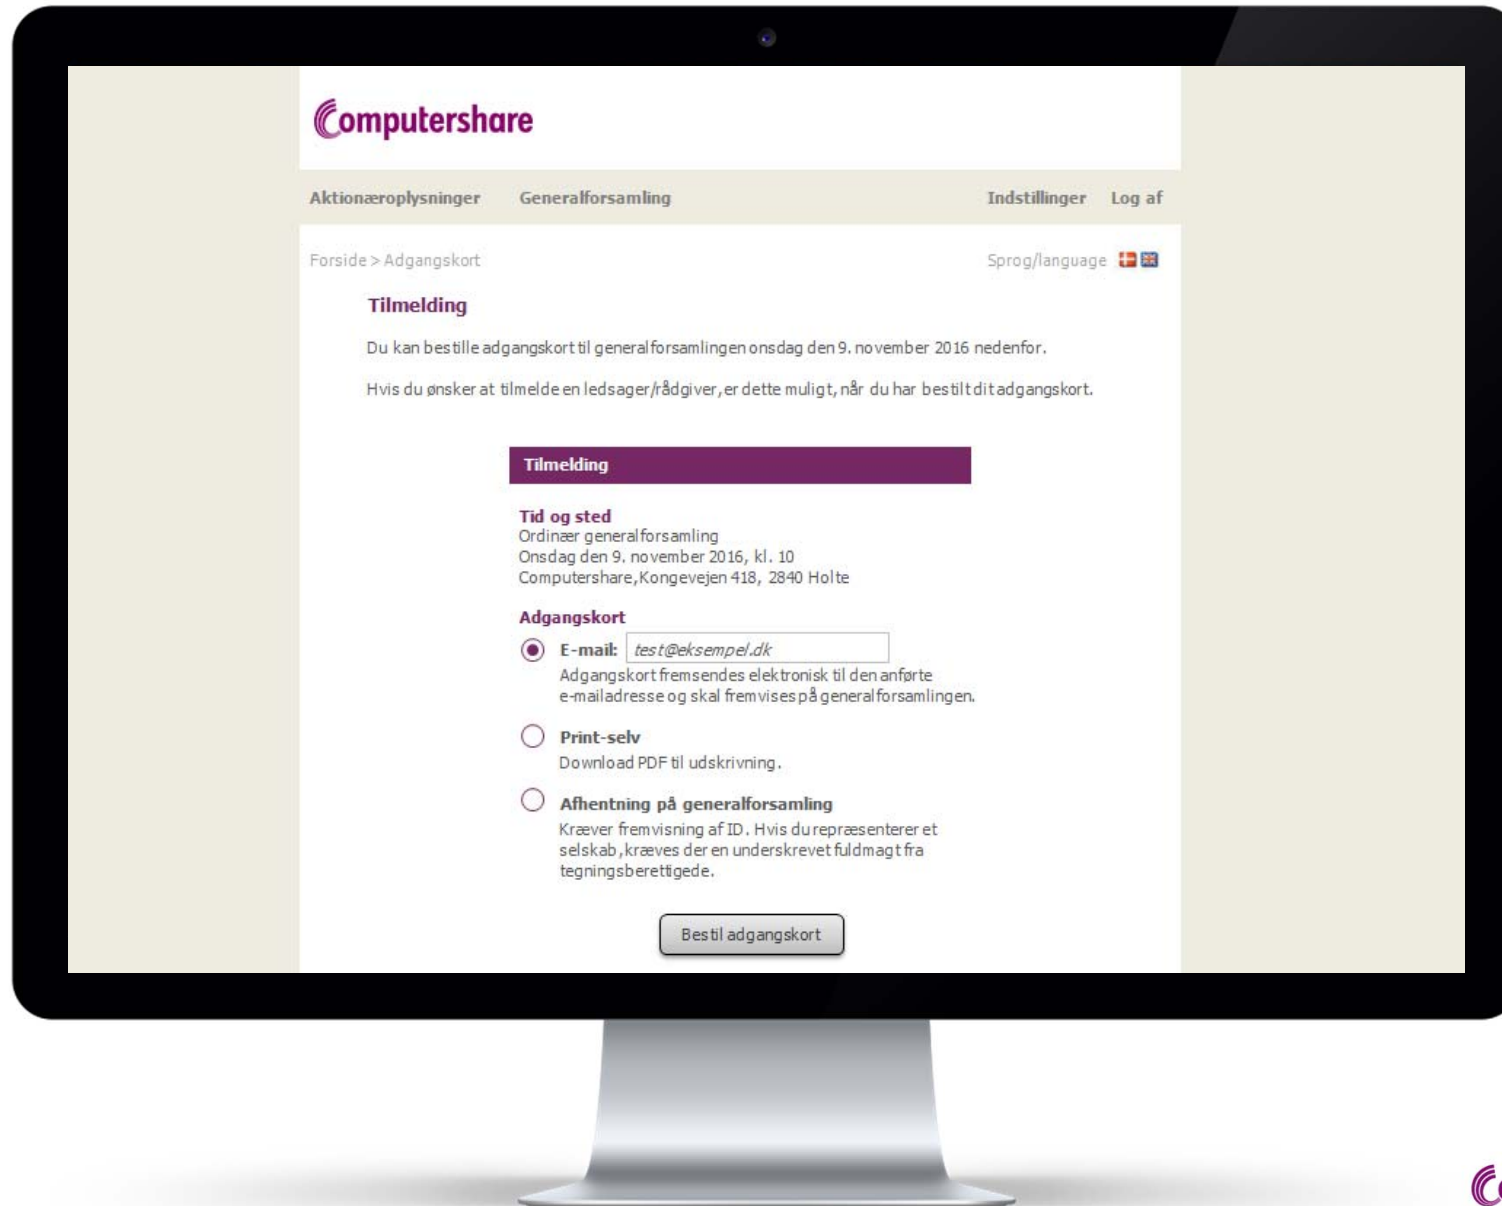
Computershare

Aktionæroplysninger Generalforsamling Indstillinger Log af

Forside > Adgangskort Sprog/language

Tilmelding

Du kan bestille adgangskort til generalforsamlingen onsdag den 9. november 2016 nedenfor.

Hvis du ønsker at tilmelde en ledsager/rådgiver, er dette muligt, når du har bestilt dit adgangskort.

Tilmelding

Tid og sted
Ordinær generalforsamling
Onsdag den 9. november 2016, kl. 10
Computershare, Kongevejen 418, 2840 Holte

Adgangskort

E-mail: test@eksempel.dk
Adgangskort fremsendes elektronisk til den anførte e-mailadresse og skal fremvises på generalforsamlingen.

Print-selv
Download PDF til udskrivning.

Afhentning på generalforsamling
Kræver fremvisning af ID. Hvis du repræsenterer et selskab, kræves der en underskrevet fuldmagt fra tegningsberettigede.

Bestil adgangskort